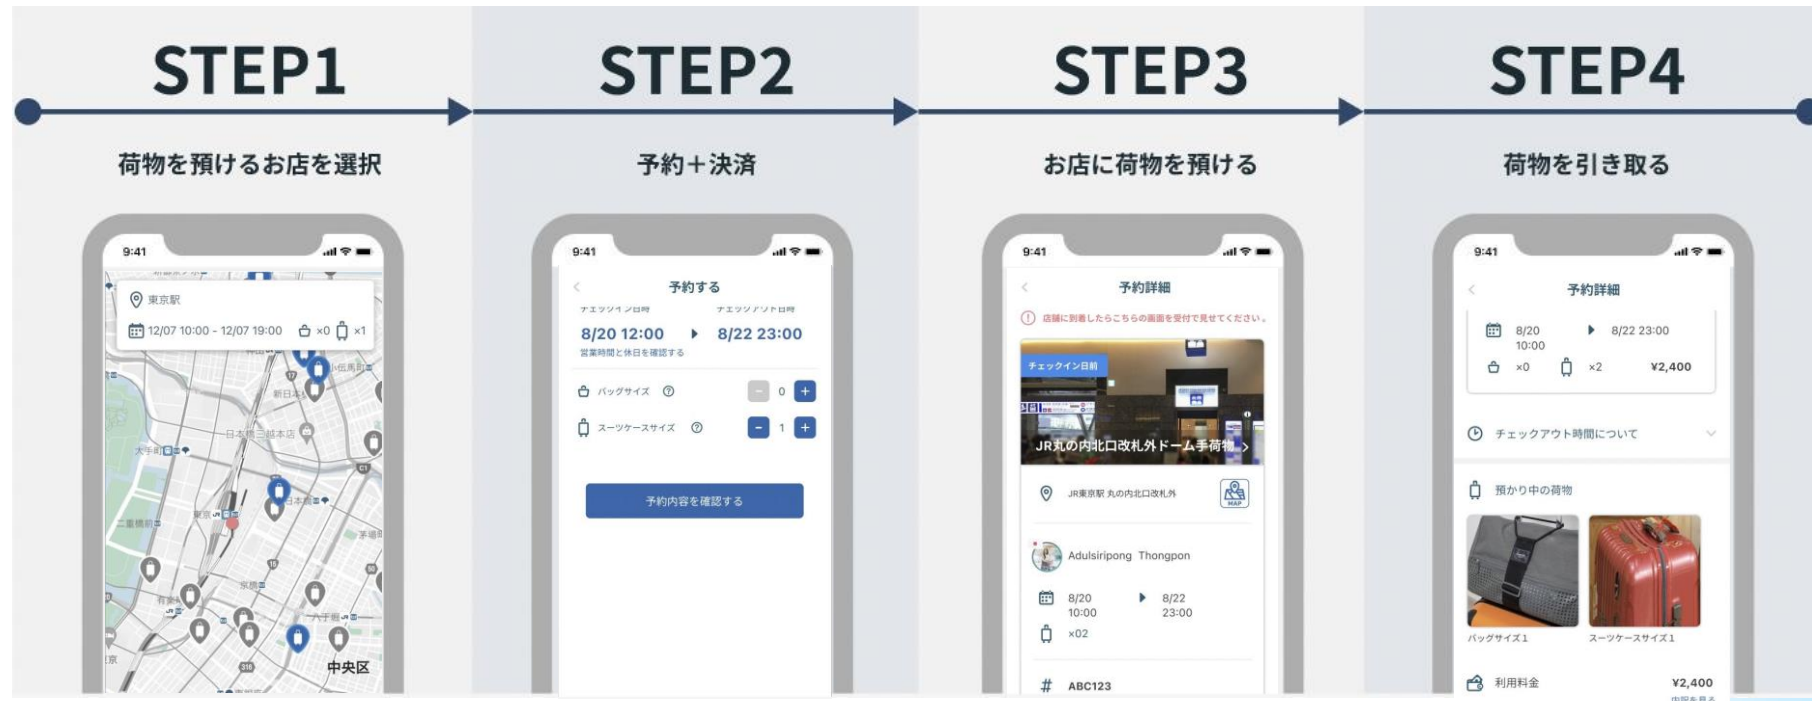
STEP1

荷物を預けるお店を選択

9:41

東京駅

12/07 10:00 - 12/07 19:00 ×0 ×1

日本橋三越本店

中央区

STEP2

予約+決済

9:41

予約する

チェックイン日時 チェックアウト日時

8/20 12:00 8/22 23:00

営業時間と休日を確認する

バッグサイズ 0

スーツケースサイズ 1

予約内容を確認する

STEP3

お店に荷物を預ける

9:41

予約詳細

店舗に到着したらこちらの画面を受付で見せてください。

チェックイン日時

JR丸の内北口改札外ドーム手荷物

JR東京駅 丸の内北口改札外

MAP

Adulsiripong Thongpon

8/20 10:00 8/22 23:00

×02

ABC123

STEP4

荷物を引き取る

9:41

予約詳細

8/20 10:00 8/22 23:00

×0 ×2 ¥2,400

チェックアウト時間について

預かり中の荷物

バッグサイズ1 スーツケースサイズ1

利用料金 ¥2,400